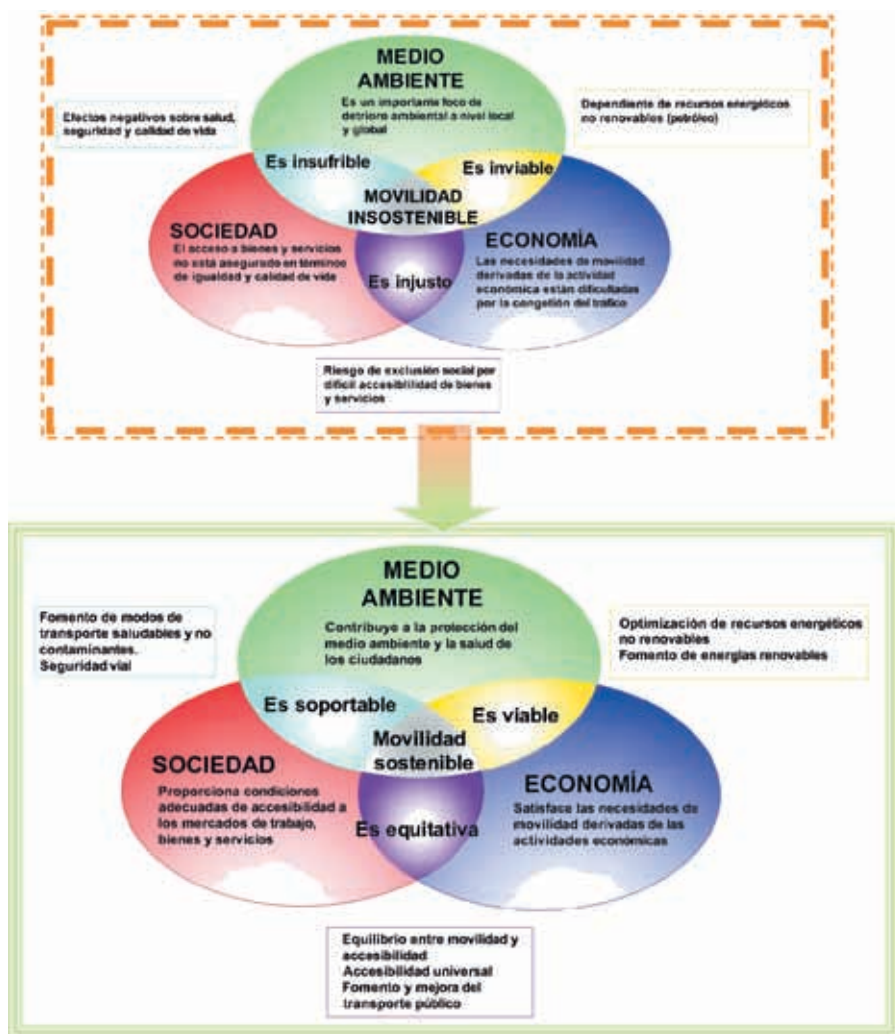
MEDIO AMBIENTE
Es un importante foco de detrioro ambiental a nivel local y global

Efectos negativos sobre salud, seguridad y calidad de vida

Dependiente de recursos energéticos no renovables (petróleo)

Es insufrible

Es inviable

MOVILIDAD INSOSTENIBLE

SOCIEDAD
El acceso a bienes y servicios no está asegurado en términos de igualdad y calidad de vida

ECONOMÍA
Las necesidades de movilidad derivadas de la actividad económica están dificultadas por la congestión del tráfico

Es injusto

Riesgo de exclusión social por difícil accesibilidad de bienes y servicios

MEDIO AMBIENTE
Contribuye a la protección del medio ambiente y la salud de los ciudadanos

Fomento de modos de transporte saludables y no contaminantes.
Seguridad vial

Optimización de recursos energéticos no renovables
Fomento de energías renovables

Es soportable

Es viable

Movilidad sostenible

SOCIEDAD
Proporciona condiciones adecuadas de accesibilidad a los mercados de trabajo, bienes y servicios

ECONOMÍA
Satisface las necesidades de movilidad derivadas de las actividades económicas

Es equitativa

Equilibrio entre movilidad y accesibilidad
Accesibilidad universal
Fomento y mejora del transporte público